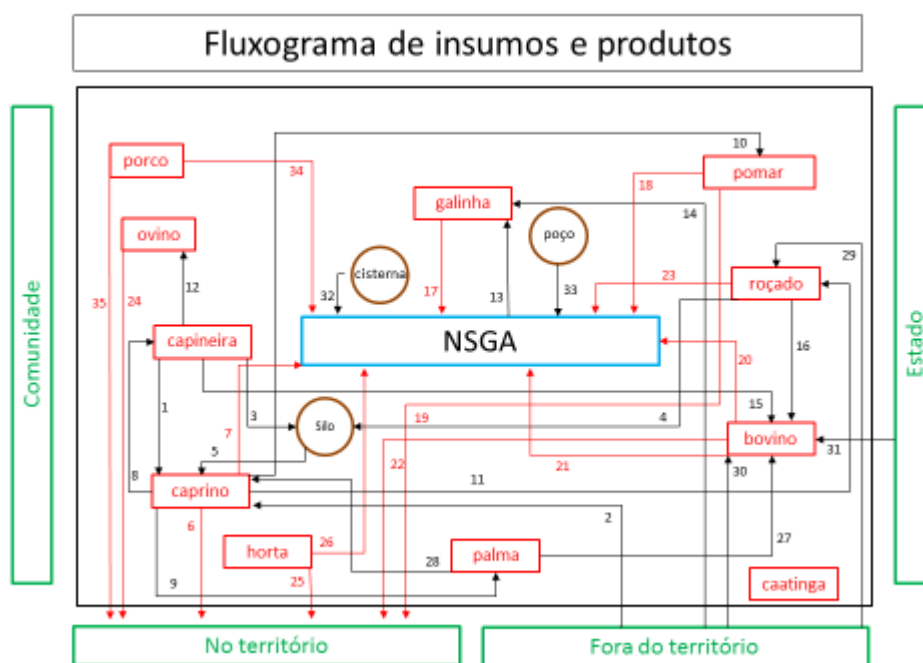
Fluxograma de insumos e produtos

Comunidade

Estado

porco

ovino

capineira

caprino

horta

galinha

poço

cisterna

NSGA

Silo

palma

pomar

roçado

bovino

caatinga

10
34
18
14
35
24
12
32
17
13
33
23
29
16
20
1
3
7
4
19
15
5
22
21
30
31
8
11
6
2
26
28
27
9
25

No território

Fora do território